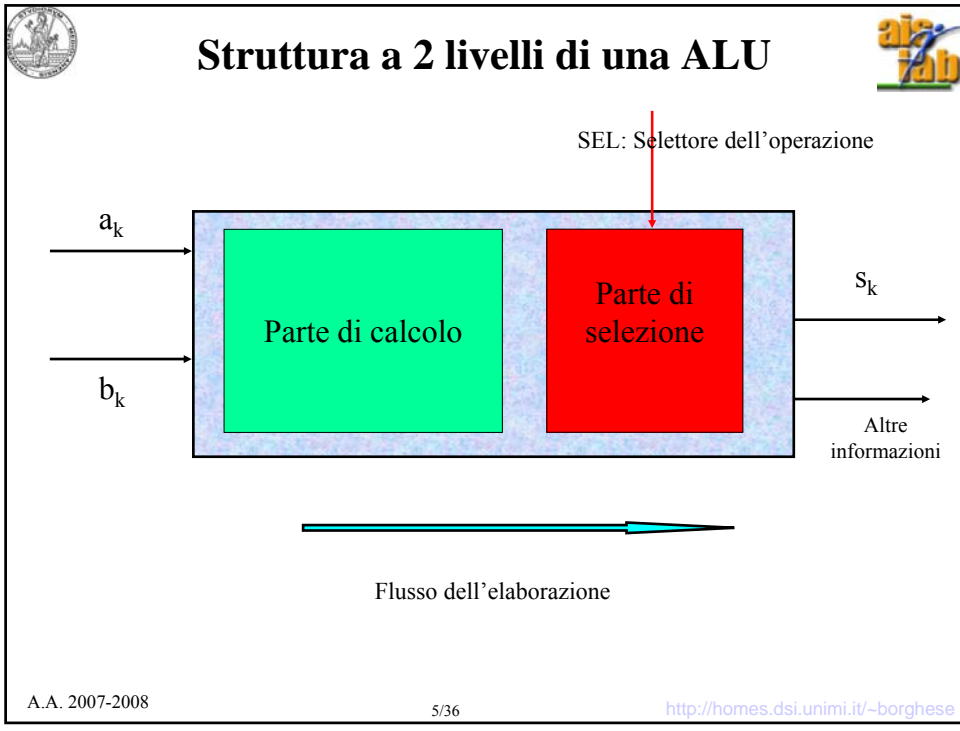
Struttura a 2 livelli di una ALU

SEL: Selettore dell’operazione

$a_k$

$b_k$

Parte di calcolo

Parte di selezione

$s_k$

Altre informazioni

Flusso dell’elaborazione

A.A. 2007-2008

5/36

http://homes.dsi.unimi.it/~borghese